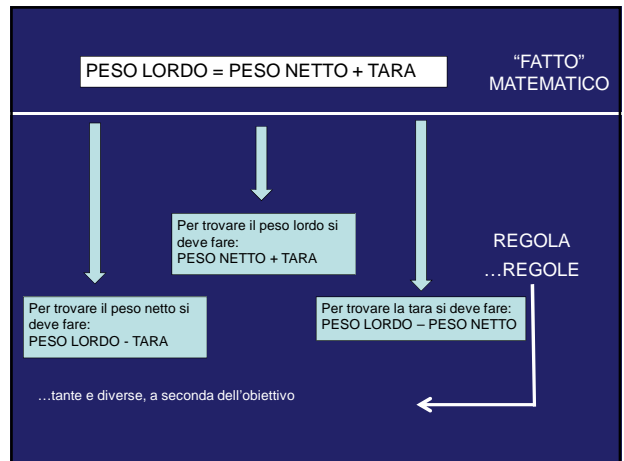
PESO LORDO = PESO NETTO + TARA

"FATTO" MATEMATICO

Per trovare il peso lordo si deve fare:
PESO NETTO + TARA

REGOLA
…REGOLE

Per trovare il peso netto si deve fare:
PESO LORDO - TARA

Per trovare la tara si deve fare:
PESO LORDO – PESO NETTO

…tante e diverse, a seconda dell'obiettivo